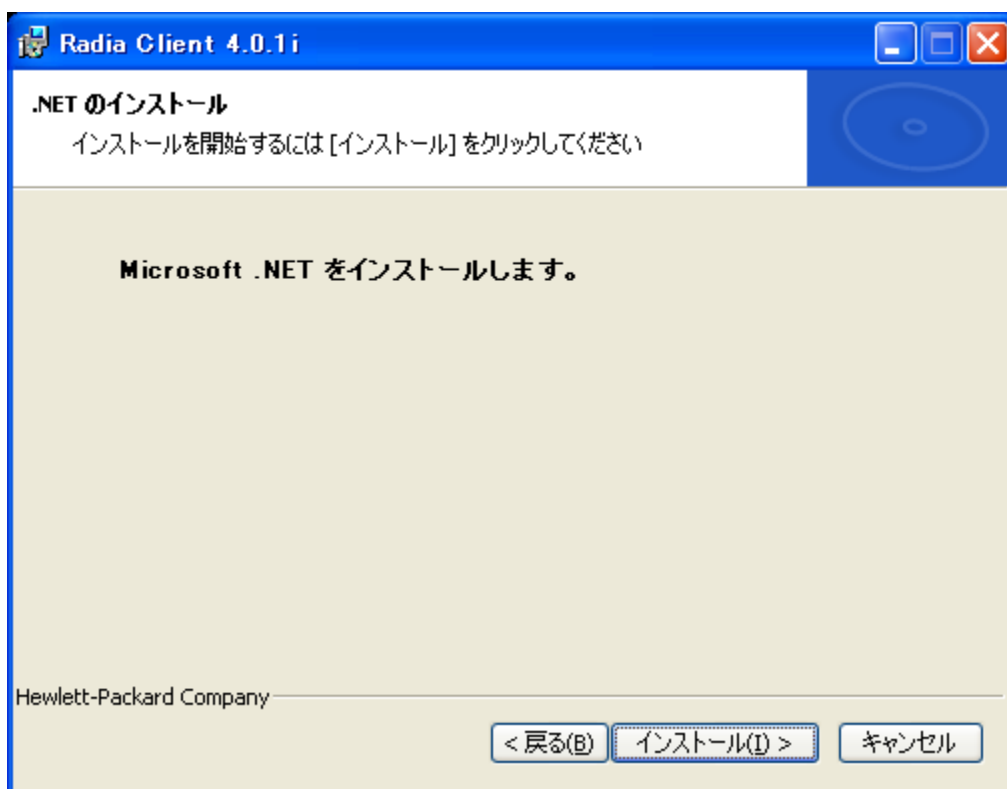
Radia Client 4.0.1i

.NET のインストール

インストールを開始するには [インストール] をクリックしてください

Microsoft .NET をインストールします。

Hewlett-Packard Company

< 戻る(B)

インストール(I) >

キャンセル